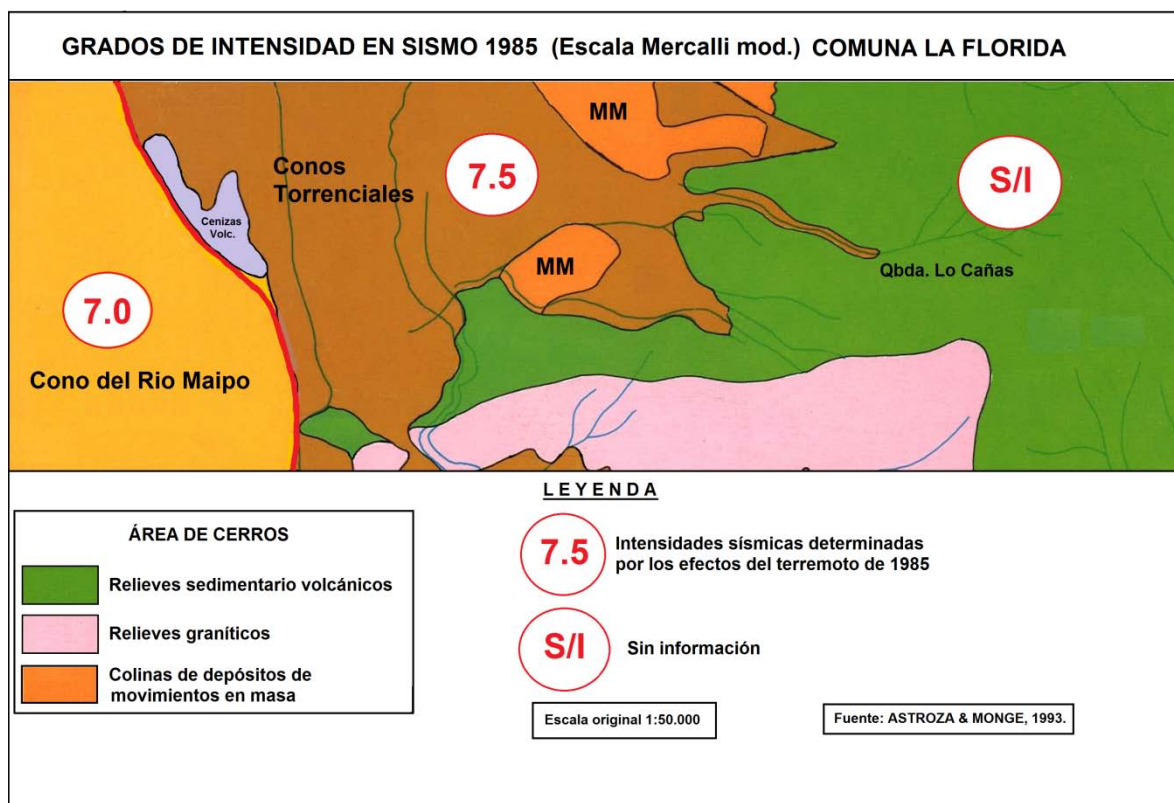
GRADOS DE INTENSIDAD EN SISMO 1985 (Escala Mercalli mod.) COMUNA LA FLORIDA

MM

Conos Torrenciales

7.5

S/I

Cenizas Volc.

MM

Qbda. Lo Cañas

7.0

Cono del Rio Maipo

LEYENDA

ÁREA DE CERROS

Relieves sedimentario volcánicos

Relieves graníticos

Colinas de depósitos de movimientos en masa

7.5 Intensidades sísmicas determinadas por los efectos del terremoto de 1985

S/I Sin información

Escala original 1:50.000

Fuente: ASTROZA & MONGE, 1993.